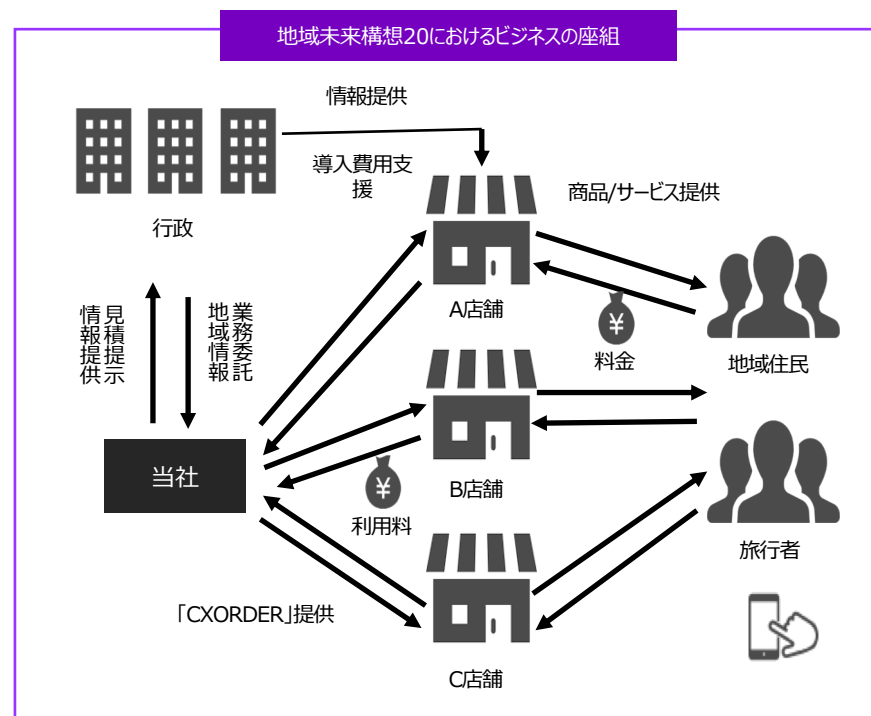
地域未来構想20におけるビジネスの座組

情報提供

導入費用支援

商品/サービス提供

行政

A店舗

¥

料金

地域住民

見積提示

業務委託

情報提供

地域情報

当社

B店舗

¥

利用料

旅行者

「CXORDER」提供

C店舗